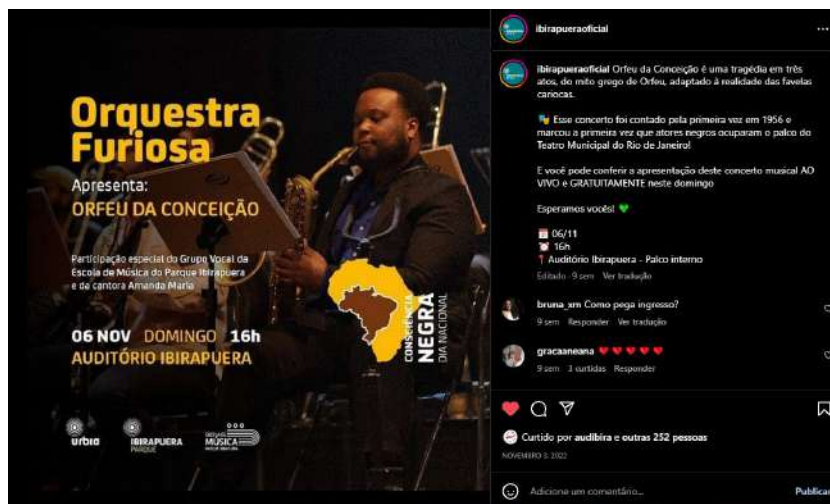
Orquestra Furiosa

Apresenta:

ORFEU DA CONCEIÇÃO

Participação especial do Grupo Vocal da Escola de Música do Parque Ibirapuera e da cantora Amanda Maria

06 NOV DOMINGO 16h

AUDITÓRIO IBIRAPUERA

CONSCIÊNCIA NEGRA DIA NACIONAL

urbia

IBIRAPUERA PARQUE

MÚSICA

ibirapueraoficial ...

ibirapueraoficial Orfeu da Conceição é uma tragédia em três atos, do mito grego de Orfeu, adaptado à realidade das favelas cariocas.

Esse concerto foi contado pela primeira vez em 1956 e marcou a primeira vez que atores negros ocuparam o palco do Teatro Municipal do Rio de Janeiro!

E você pode conferir a apresentação deste concerto musical AO VIVO e GRATUITAMENTE neste domingo

Esperamos vocês! 💚

06/11
16h
Auditório Ibirapuera - Palco interno

Editado · 9 sem Ver tradução

bruna_xm Como pega ingresso?
9 sem Responder Ver tradução

gracaaneana ♥♥♥♥♥
9 sem 3 curtidas Responder

Curtido por audibira e outras 252 pessoas
NOVEMBRO 3, 2022

Adicione um comentário...
Publicar